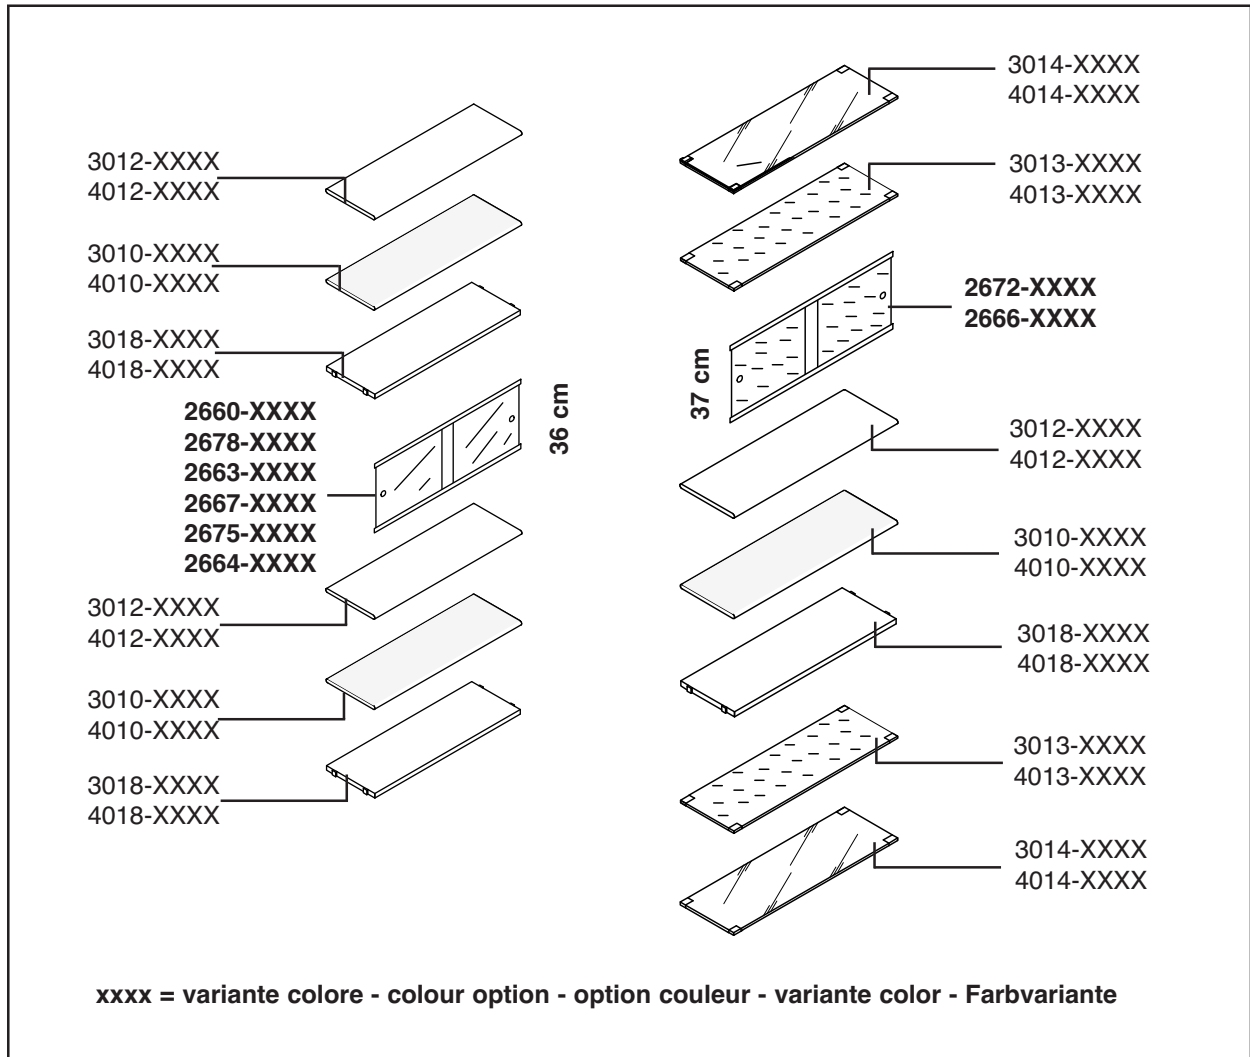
3012-XXXX
4012-XXXX

3010-XXXX
4010-XXXX

3018-XXXX
4018-XXXX

**2660-XXXX**
**2678-XXXX**
**2663-XXXX**
**2667-XXXX**
**2675-XXXX**
**2664-XXXX**

36 cm

3012-XXXX
4012-XXXX

3010-XXXX
4010-XXXX

3018-XXXX
4018-XXXX

3014-XXXX
4014-XXXX

3013-XXXX
4013-XXXX

**2672-XXXX**
**2666-XXXX**

37 cm

3012-XXXX
4012-XXXX

3010-XXXX
4010-XXXX

3018-XXXX
4018-XXXX

3013-XXXX
4013-XXXX

3014-XXXX
4014-XXXX

**xxxx = variante colore - colour option - option couleur - variante color - Farbvariante**